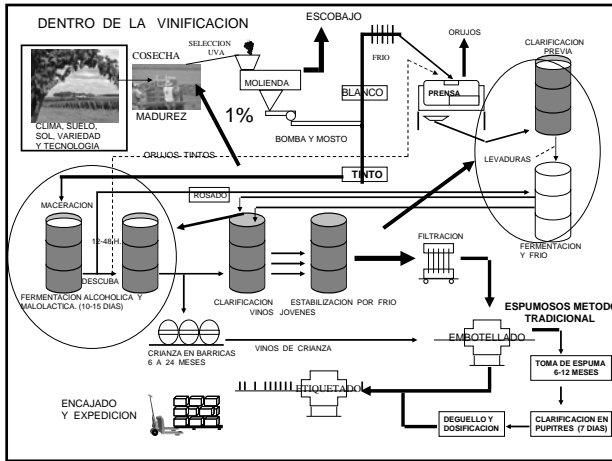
DENTRO DE LA VINIFICACION

ESCOBAJO

SELECCION UVA

COSECHA

MOLIENDA

FRIO

ORUJOS

CLARIFICACION PREVIA

CLIMA, SUELO, SOL, VARIEDAD Y TECNOLOGIA

MADUREZ

1%

BLANCO

PRENSA

BOMBA Y MOSTO

LEVADURAS

ORUJOS TINTOS

TINTO

ROSADO

MACERACION

12-48H.

DESCUBA

FERMENTACION ALCOHOLICA Y MALOLACTICA. (10-15 DIAS)

FILTRACION

FERMENTACION Y FRIO

CLARIFICACION VINOS JOVENES

ESTABILIZACION POR FRIO

ESPUMOSOS METODO TRADICIONAL

CRIANZA EN BARRICAS 6 A 24 MESES

VINOS DE CRIANZA

EMBOTELLADO

TOMA DE ESPUMA 6-12 MESES

ETIQUETADO

ENCAJADO Y EXPEDICION

DEGUELLO Y DOSIFICACION

CLARIFICACION EN PUPITRES (7 DIAS)